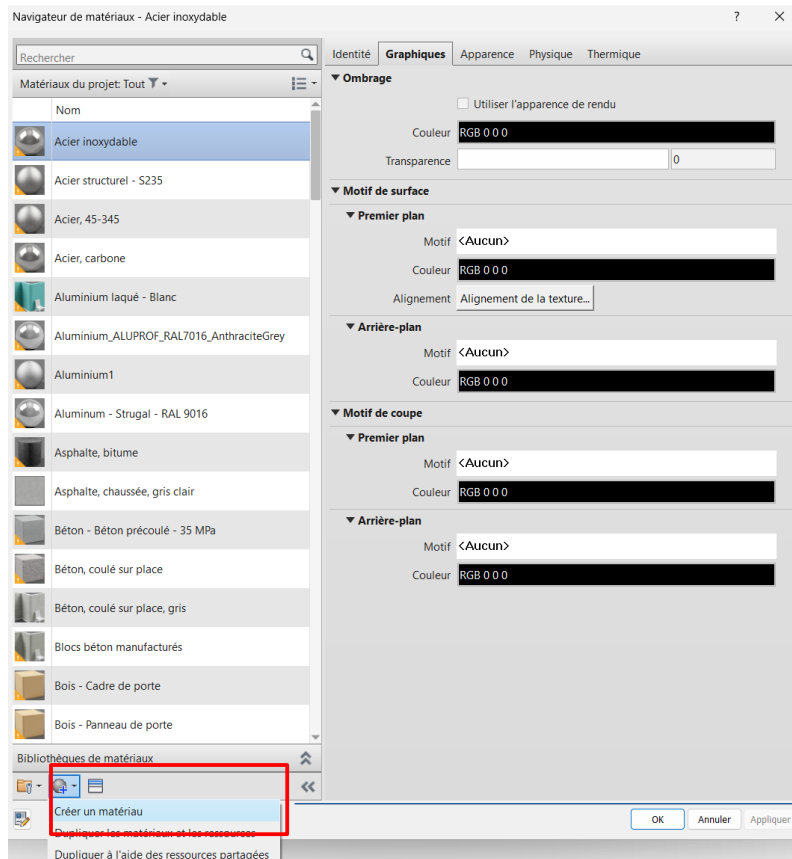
Navigateur de matériaux - Acier inoxydable
?
×

Rechercher

Matériaux du projet: Tout

Nom

Acier inoxydable
Acier structurel - S235
Acier, 45-345
Acier, carbone
Aluminium laqué - Blanc
Aluminium_ALUPROF_RAL7016_AnthraciteGrey
Aluminium1
Aluminum - Strugal - RAL 9016
Asphalte, bitume
Asphalte, chaussée, gris clair
Béton - Béton précoulé - 35 MPa
Béton, coulé sur place
Béton, coulé sur place, gris
Blocs béton manufacturés
Bois - Cadre de porte
Bois - Panneau de porte

Bibliothèques de matériaux

Créer un matériau
Dupliquer les matériaux et les ressources
Dupliquer à l'aide des ressources partagées

Identité | Graphiques | Apparence | Physique | Thermique

Ombrage
Utiliser l'apparence de rendu
Couleur RGB 0 0 0
Transparence 0

Motif de surface
Premier plan
Motif <Aucun>
Couleur RGB 0 0 0
Alignement Alignement de la texture...
Arrière-plan
Motif <Aucun>
Couleur RGB 0 0 0

Motif de coupe
Premier plan
Motif <Aucun>
Couleur RGB 0 0 0
Arrière-plan
Motif <Aucun>
Couleur RGB 0 0 0

OK
Annuler
Appliquer